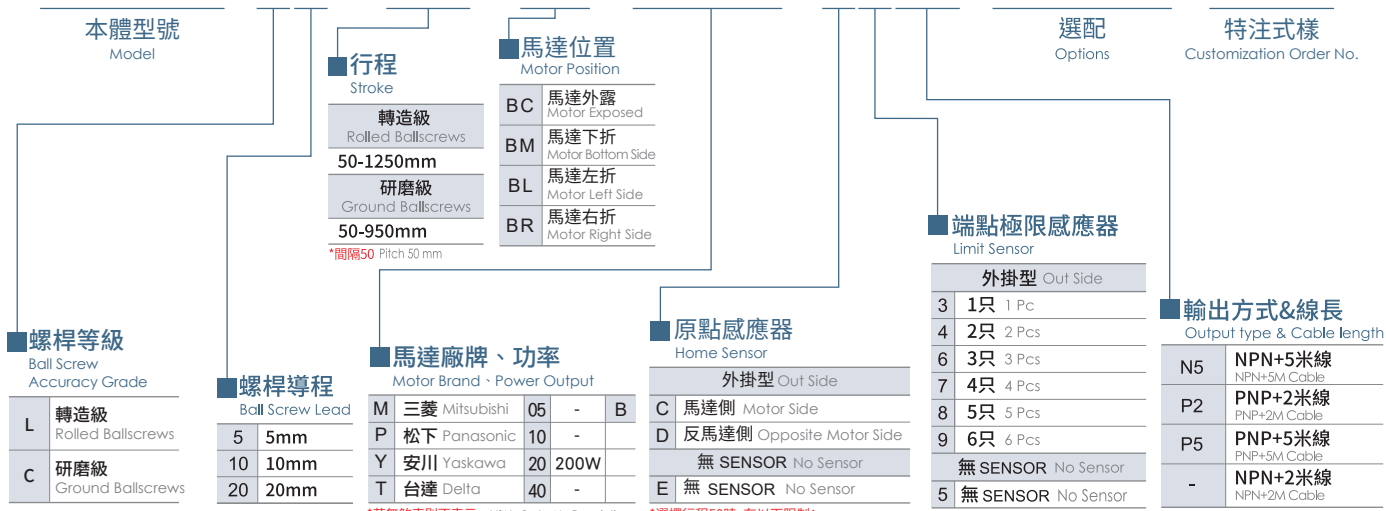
本體型號
Model

選配
Options

特注式樣
Customization Order No.

行程
Stroke

| 轉造級 Rolled Ballscrews |
|---|
| 50-1250mm |
| 研磨級 Ground Ballscrews |
| 50-950mm |

*間隔50 Pitch 50 mm

馬達位置
Motor Position

| BC | 馬達外露 Motor Exposed |
|---|---|
| BM | 馬達下折 Motor Bottom Side |
| BL | 馬達左折 Motor Left Side |
| BR | 馬達右折 Motor Right Side |

端點極限感應器
Limit Sensor

| 外掛型 Out Side | |
|---|---|
| 3 | 1只 1 Pc |
| 4 | 2只 2 Pcs |
| 6 | 3只 3 Pcs |
| 7 | 4只 4 Pcs |
| 8 | 5只 5 Pcs |
| 9 | 6只 6 Pcs |
| 無 SENSOR No Sensor | |
| 5 | 無 SENSOR No Sensor |

輸出方式&線長
Output type & Cable length

| N5 | NPN+5米線 NPN+5M Cable |
|---|---|
| P2 | PNP+2米線 PNP+2M Cable |
| P5 | PNP+5米線 PNP+5M Cable |
| - | NPN+2米線 NPN+2M Cable |

螺桿等級
Ball Screw Accuracy Grade

| L | 轉造級 Rolled Ballscrews |
|---|---|
| C | 研磨級 Ground Ballscrews |

螺桿導程
Ball Screw Lead

| 5 | 5mm |
|---|---|
| 10 | 10mm |
| 20 | 20mm |

馬達廠牌、功率
Motor Brand、Power Output

| M | 三菱 Mitsubishi | 05 | - | B |
|---|---|---|---|---|
| P | 松下 Panasonic | 10 | - | |
| Y | 安川 Yaskawa | 20 | 200W | |
| T | 台達 Delta | 40 | - | |

原點感應器
Home Sensor

| 外掛型 Out Side | |
|---|---|
| C | 馬達側 Motor Side |
| D | 反馬達側 Opposite Motor Side |
| 無 SENSOR No Sensor | |
| E | 無 SENSOR No Sensor |

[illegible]